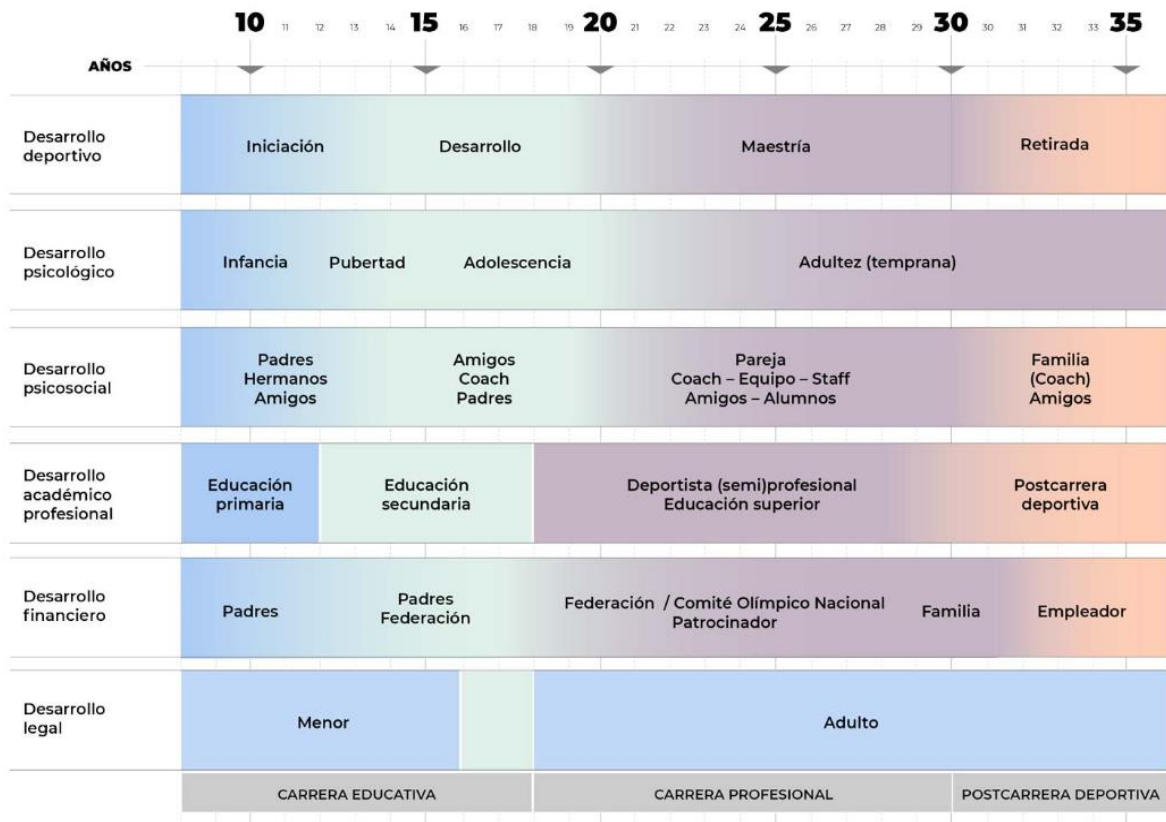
10 11 12 13 14 15 16 17 18 19 20 21 22 23 24 25 26 27 28 29 30 30 31 32 33 35

AÑOS

| | | | | |
|---|---|---|---|---|
| Desarrollo deportivo | Iniciación | Desarrollo | Maestría | Retirada |
| Desarrollo psicológico | Infancia | Pubertad | Adolescencia | Adultez (temprana) |
| Desarrollo psicosocial | Padres Hermanos Amigos | Amigos Coach Padres | Pareja Coach – Equipo – Staff Amigos – Alumnos | Familia (Coach) Amigos |
| Desarrollo académico profesional | Educación primaria | Educación secundaria | Deportista (semi)profesional Educación superior | Postcarrera deportiva |
| Desarrollo financiero | Padres | Padres Federación | Federación / Comité Olímpico Nacional Patrocinador | Familia / Empleador |
| Desarrollo legal | Menor | | Adulto | |

CARRERA EDUCATIVA | CARRERA PROFESIONAL | POSTCARRERA DEPORTIVA